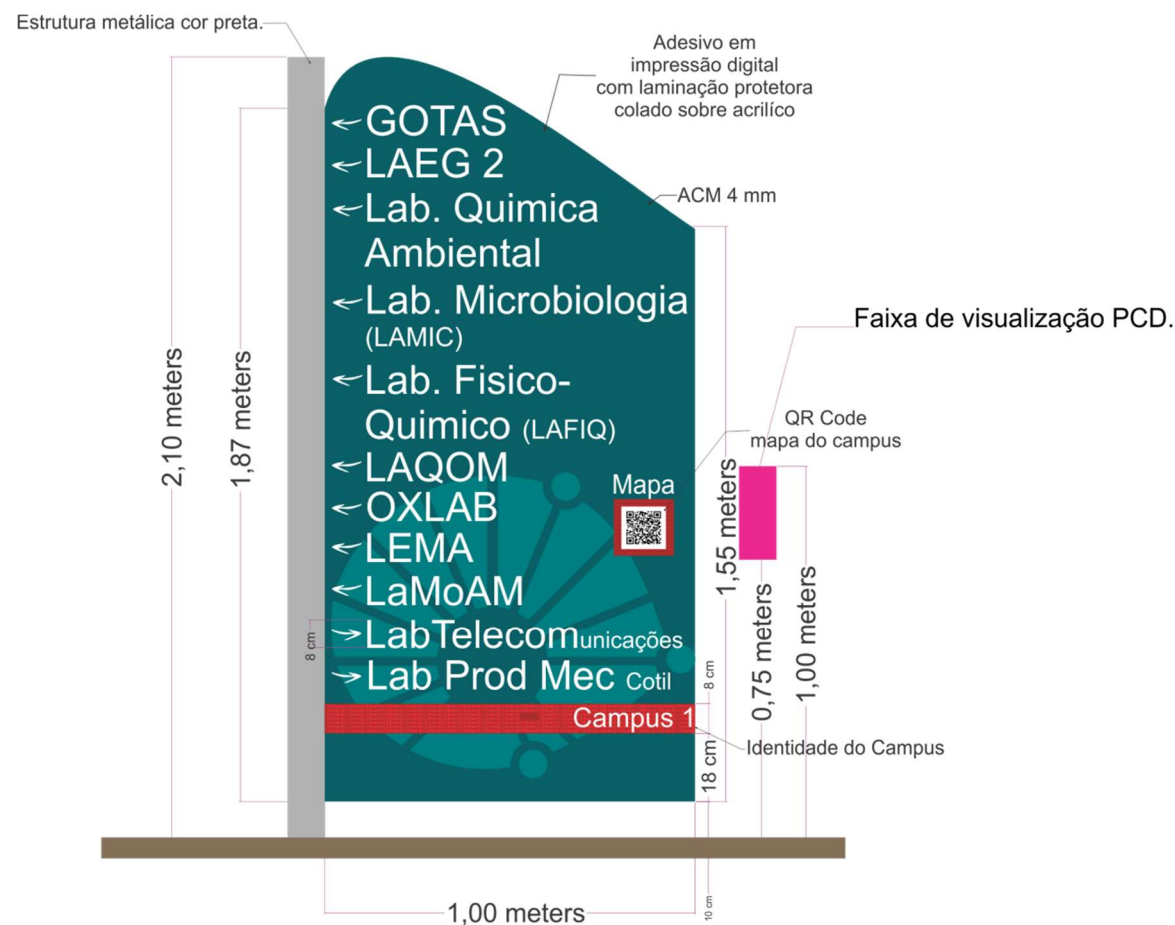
Estrutura metálica cor preta.

Adesivo em impressão digital com laminação protetora colado sobre acrilíco

ACM 4 mm

GOTAS
LAEG 2
Lab. Quimica Ambiental
Lab. Microbiologia (LAMIC)
Lab. Fisico-Quimico (LAFIQ)
LAQOM
OXLAB
LEMA
LaMoAM
LabTelecomunicações
Lab Prod Mec Cotil

Mapa

Campus 1

Faixa de visualização PCD.

QR Code mapa do campus

Identidade do Campus

2,10 meters
1,87 meters
1,55 meters
0,75 meters
1,00 meters
8 cm
8 cm
18 cm
10 cm
1,00 meters